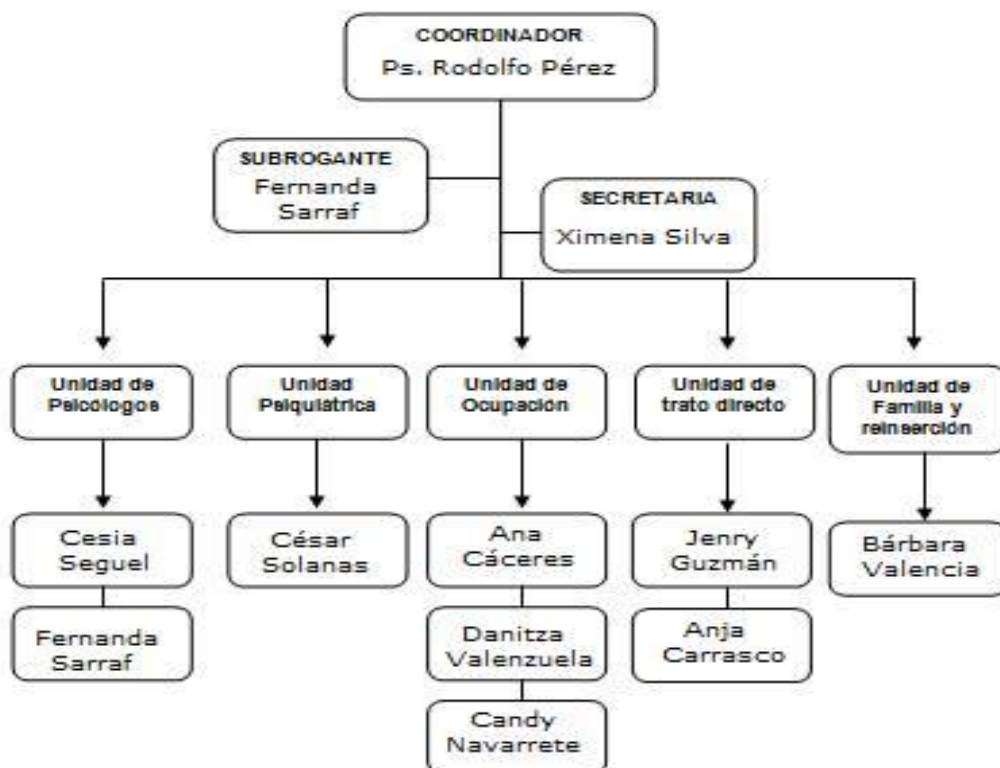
COORDINADOR
Ps. Rodolfo Pérez

SUBROGANTE
Fernanda Sarraf

SECRETARIA
Ximena Silva

Unidad de Psicologos

Unidad Psiquiátrica

Unidad de Ocupación

Unidad de trato directo

Unidad de Familia y reinserción

Cesia Seguel

Fernanda Sarraf

César Solanas

Ana Cáceres

Danitza Valenzuela

Candy Navarrete

Jenry Guzmán

Anja Carrasco

Bárbara Valencia